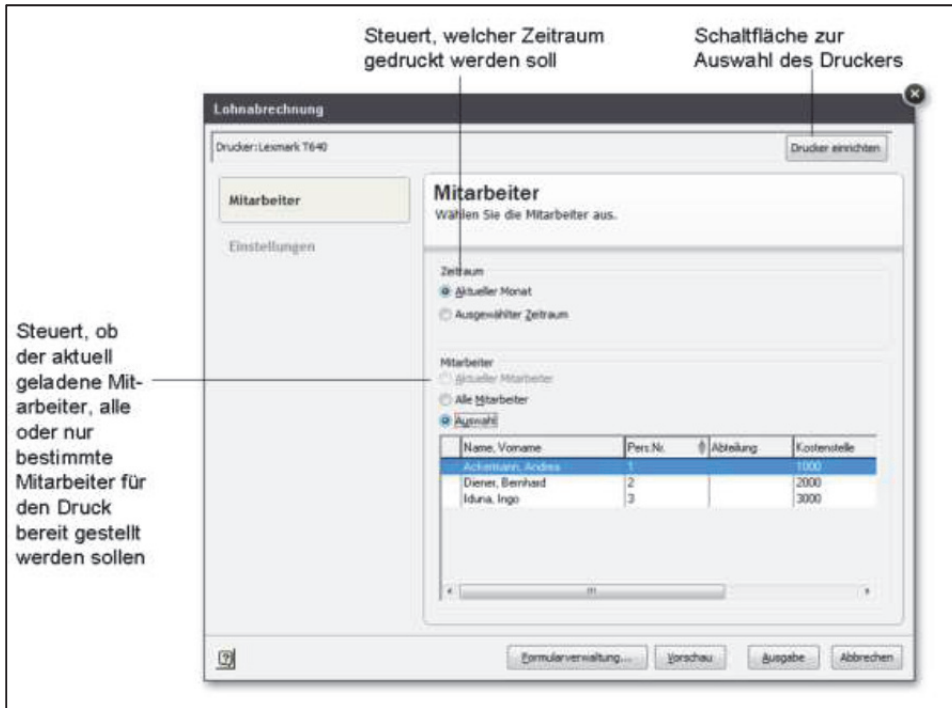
Steuert, welcher Zeitraum gedruckt werden soll

Schaltfläche zur Auswahl des Druckers

Lohnabrechnung

Drucker: Lexmark T640

Drucker einrichten

Mitarbeiter

Einstellungen

Mitarbeiter
Wählen Sie die Mitarbeiter aus.

Zeitraum
Aktueller Monat
Ausgewählter Zeitraum

Steuert, ob der aktuell geladene Mitarbeiter, alle oder nur bestimmte Mitarbeiter für den Druck bereit gestellt werden sollen

Mitarbeiter
Aktueller Mitarbeiter
Alle Mitarbeiter
Auswahl

| | Name, Vorname | Pers.Nr. | Abteilung | Kostenstelle |
|---|---|---|---|---|
| | Ackermann, Andrea | 1 | | 1000 |
| | Diener, Bernhard | 2 | | 2000 |
| | Iduna, Ingo | 3 | | 3000 |

Formularverwaltung... Vorschau Ausgabe Abbrechen